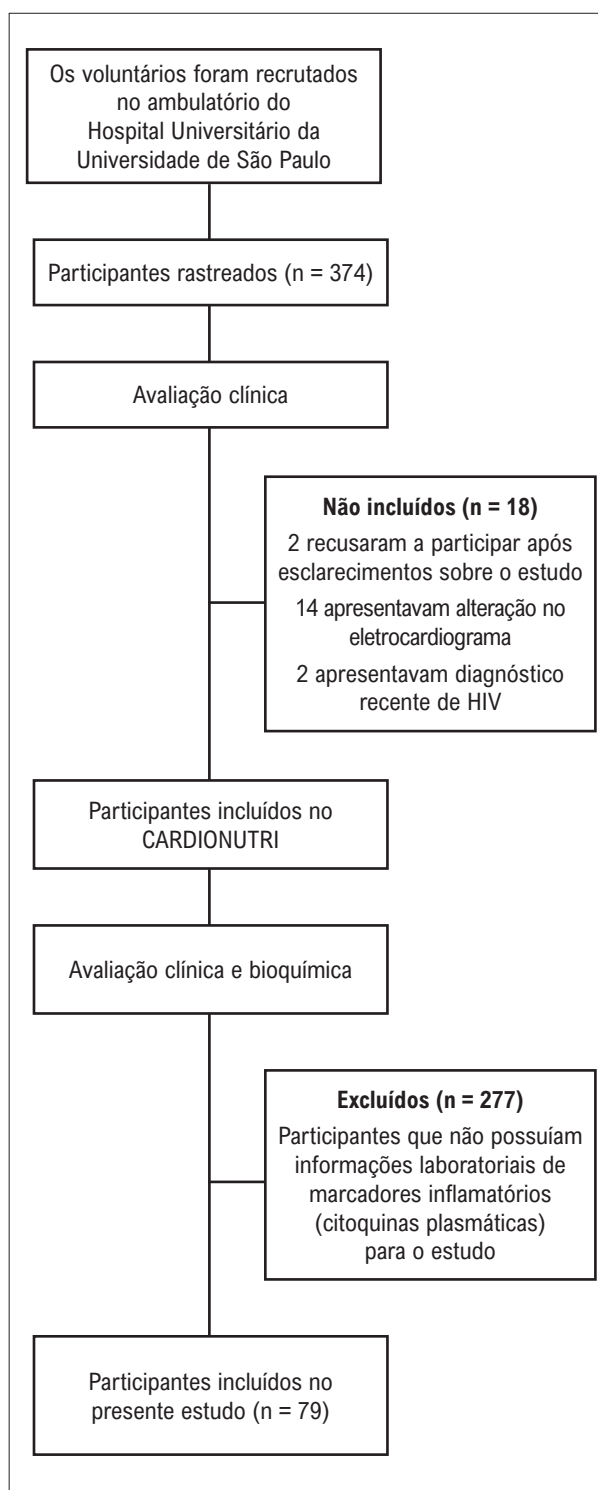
Os voluntários foram recrutados no ambulatório do Hospital Universitário da Universidade de São Paulo

Participantes rastreados (n = 374)

Avaliação clínica

**Não incluídos (n = 18)**
2 recusaram a participar após esclarecimentos sobre o estudo
14 apresentavam alteração no eletrocardiograma
2 apresentavam diagnóstico recente de HIV

Participantes incluídos no CARDIONUTRI

Avaliação clínica e bioquímica

**Excluídos (n = 277)**
Participantes que não possuíam informações laboratoriais de marcadores inflamatórios (citoquinas plasmáticas) para o estudo

Participantes incluídos no presente estudo (n = 79)